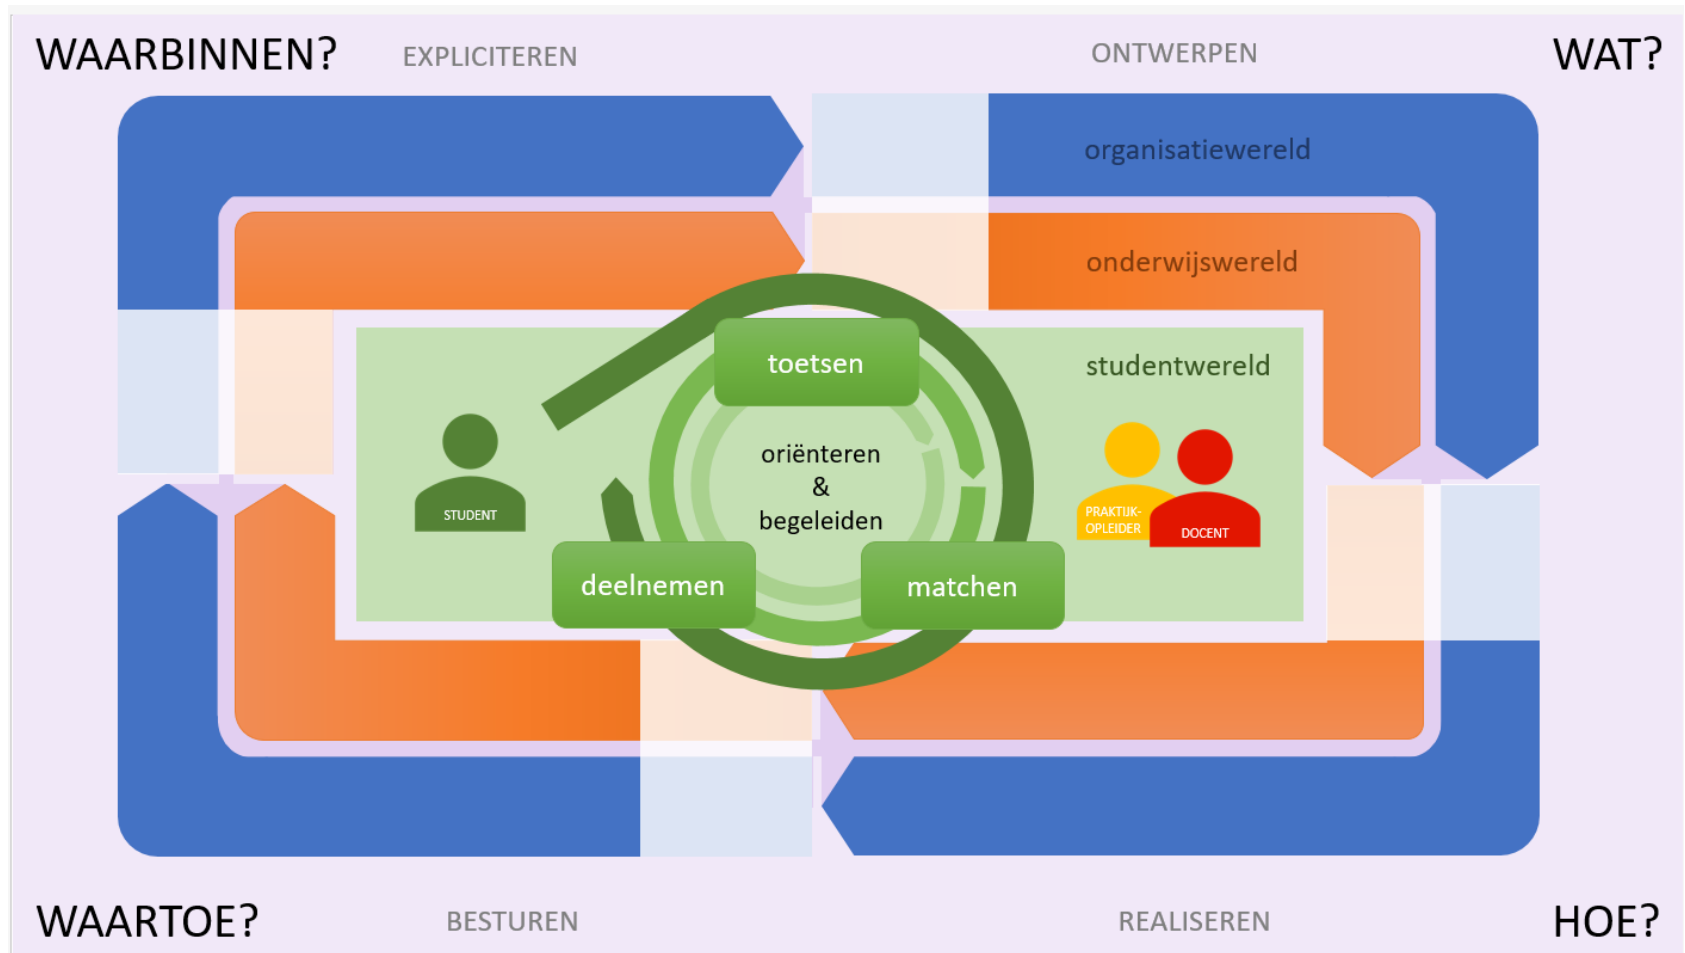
WAARBINNEN? EXPLICITEREN

ONTWERPEN WAT?

organisatiewereld

onderwijswereld

studentwereld

toetsen

oriënteren
&
begeleiden

STUDENT

PRAKTIJK-
OPLEIDER

DOCENT

deelnemen

matchen

WAARTOE? BESTUREN

REALISEREN HOE?